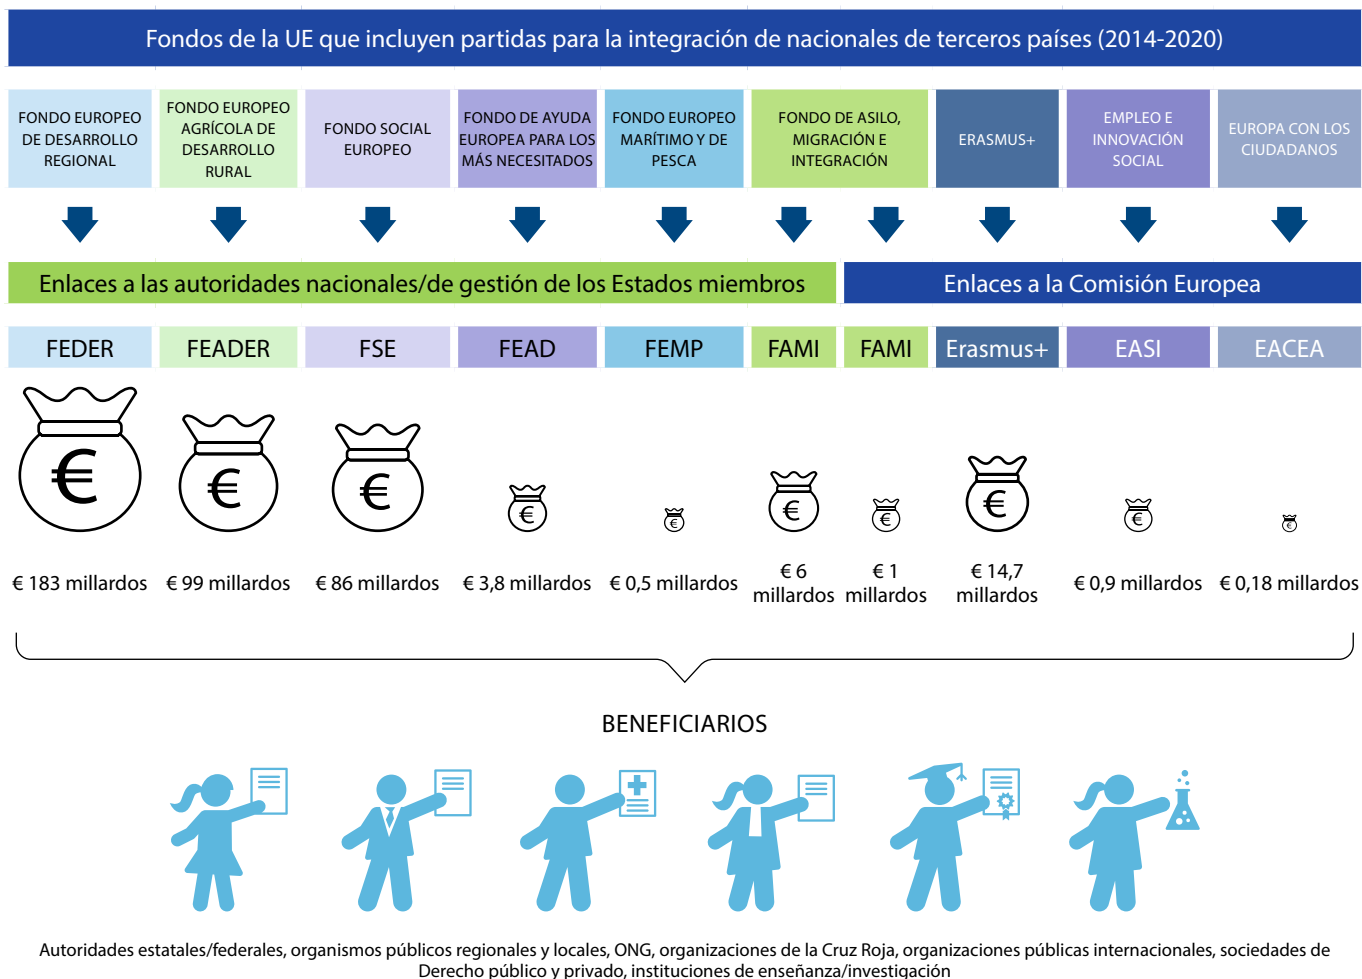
Fondos de la UE que incluyen partidas para la integración de nacionales de terceros países (2014-2020)

| FONDO EUROPEO DE DESARROLLO REGIONAL | FONDO EUROPEO AGRÍCOLA DE DESARROLLO RURAL | FONDO SOCIAL EUROPEO | FONDO DE AYUDA EUROPEA PARA LOS MÁS NECESITADOS | FONDO EUROPEO MARÍTIMO Y DE PESCA | FONDO DE ASILO, MIGRACIÓN E INTEGRACIÓN | | ERASMUS+ | EMPLEO E INNOVACIÓN SOCIAL | EUROPA CON LOS CIUDADANOS |
|---|---|---|---|---|---|---|---|---|---|
| FEDER | FEADER | FSE | FEAD | FEMP | FAMI | FAMI | Erasmus+ | EASI | EACEA |
| € 183 millardos | € 99 millardos | € 86 millardos | € 3,8 millardos | € 0,5 millardos | € 6 millardos | € 1 millardos | € 14,7 millardos | € 0,9 millardos | € 0,18 millardos |

Enlaces a las autoridades nacionales/de gestión de los Estados miembros

Enlaces a la Comisión Europea

BENEFICIARIOS

Autoridades estatales/federales, organismos públicos regionales y locales, ONG, organizaciones de la Cruz Roja, organizaciones públicas internacionales, sociedades de Derecho público y privado, instituciones de enseñanza/investigación